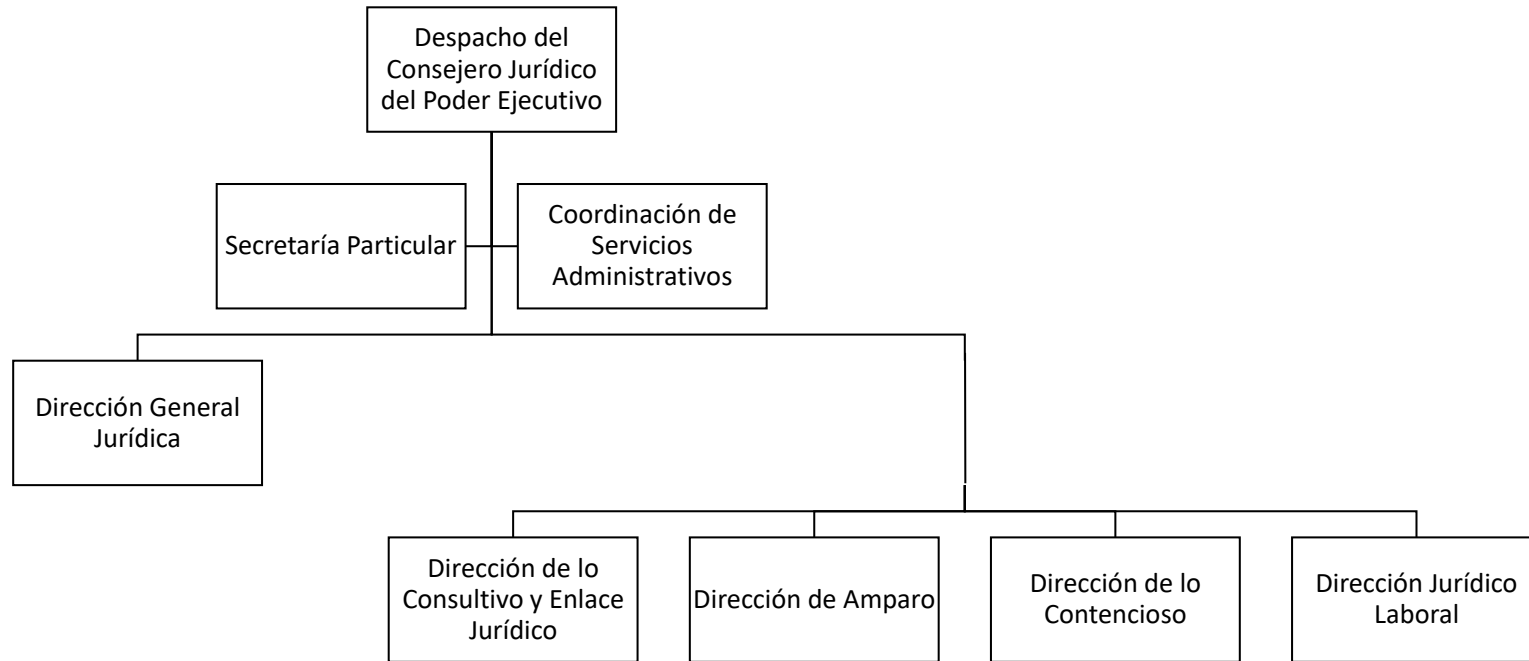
Despacho del Consejero Jurídico del Poder Ejecutivo

Secretaría Particular

Coordinación de Servicios Administrativos

Dirección General Jurídica

Dirección de lo Consultivo y Enlace Jurídico

Dirección de Amparo

Dirección de lo Contencioso

Dirección Jurídico Laboral